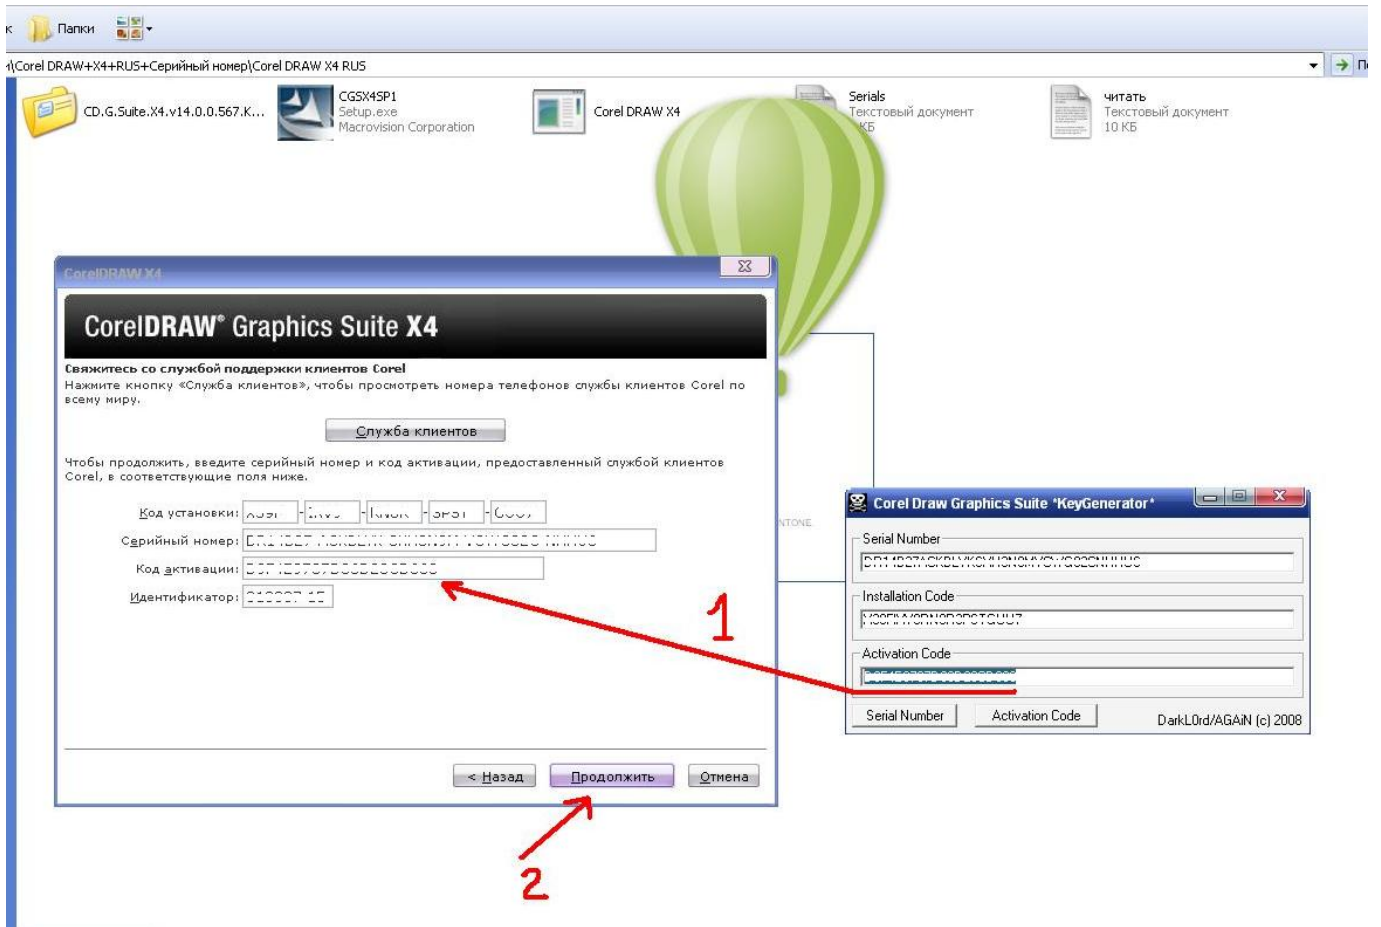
Папки

\Corel DRAW+X4+RUS+Серийный номер\Corel DRAW X4 RUS

CD.G.Suite.X4.v14.0.0.567.K...

CGSX4SP1
Setup.exe
Macrovision Corporation

Corel DRAW X4

Serials
Текстовый документ
КБ

читать
Текстовый документ
10 КБ

CorelDRAW X4

CorelDRAW® Graphics Suite X4

Свяжитесь со службой поддержки клиентов Corel
Нажмите кнопку «Служба клиентов», чтобы просмотреть номера телефонов службы клиентов Corel по всему миру.

Служба клиентов

Чтобы продолжить, введите серийный номер и код активации, предоставленный службой клиентов Corel, в соответствующие поля ниже.

Код установки: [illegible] - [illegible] - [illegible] - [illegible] - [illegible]
Серийный номер: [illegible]
Код активации: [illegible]
Идентификатор: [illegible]

< Назад   Продолжить   Отмена

Corel Draw Graphics Suite *KeyGenerator*

Serial Number
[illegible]
Installation Code
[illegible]
Activation Code
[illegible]

Serial Number   Activation Code   DarkL0rd/AGAiN (c) 2008

1

2

NTONE